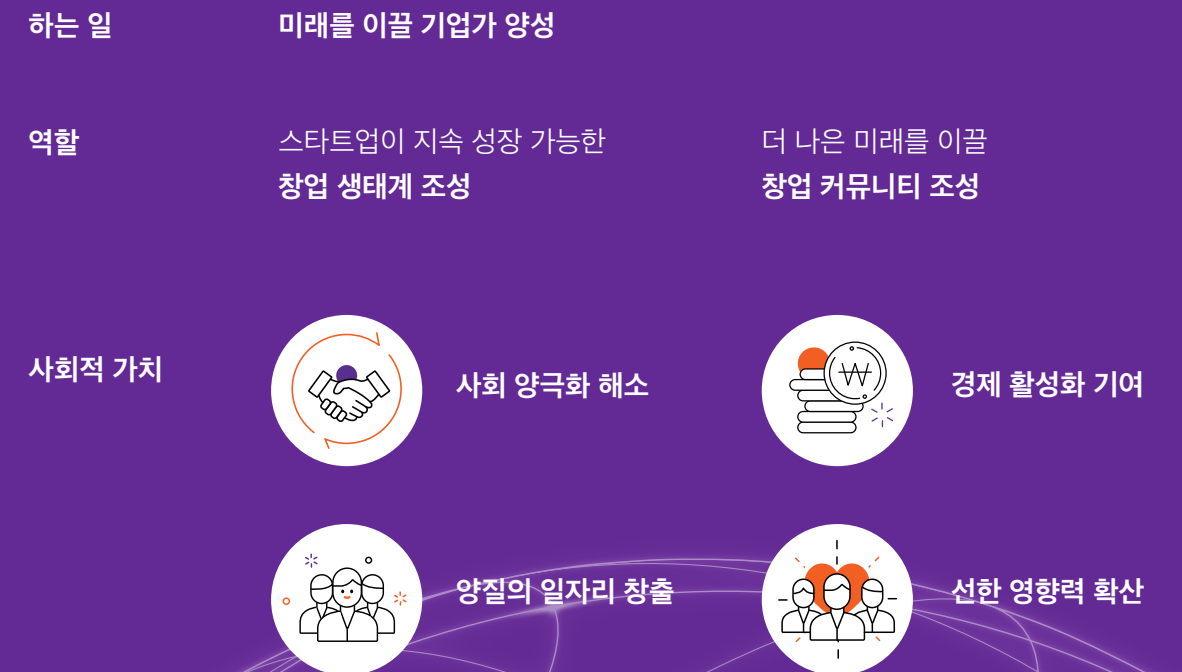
하는 일
미래를 이끌 기업가 양성

역할
스타트업이 지속 성장 가능한
창업 생태계 조성

더 나은 미래를 이끌
창업 커뮤니티 조성

사회적 가치
사회 양극화 해소
경제 활성화 기여
양질의 일자리 창출
선한 영향력 확산